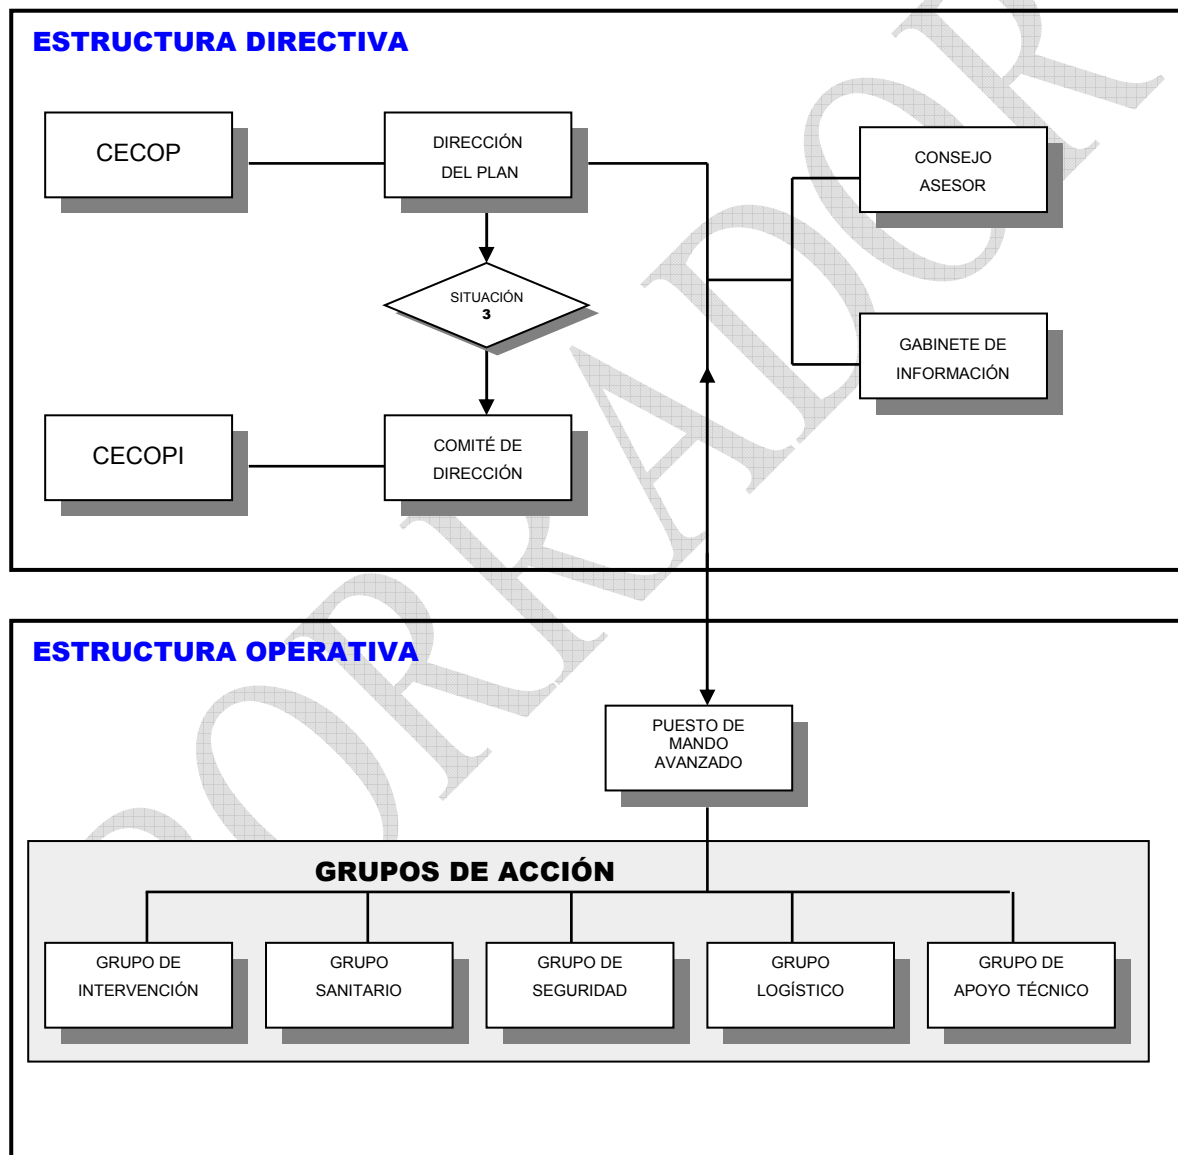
ESTRUCTURA DIRECTIVA

CECOP

DIRECCIÓN DEL PLAN

CONSEJO ASESOR

SITUACIÓN 3

GABINETE DE INFORMACIÓN

CECOPI

COMITÉ DE DIRECCIÓN

BORRADOR

ESTRUCTURA OPERATIVA

PUESTO DE MANDO AVANZADO

GRUPOS DE ACCIÓN

GRUPO DE INTERVENCIÓN

GRUPO SANITARIO

GRUPO DE SEGURIDAD

GRUPO LOGÍSTICO

GRUPO DE APOYO TÉCNICO